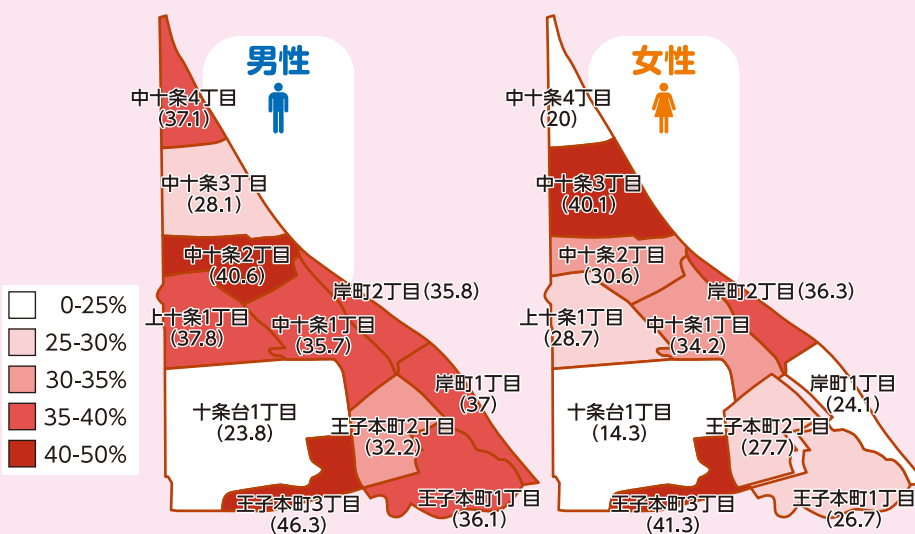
男性

中十条4丁目
(37.1)

中十条3丁目
(28.1)

中十条2丁目
(40.6)

岸町2丁目(35.8)

上十条1丁目
(37.8)

中十条1丁目
(35.7)

岸町1丁目
(37)

十条台1丁目
(23.8)

王子本町2丁目
(32.2)

王子本町3丁目
(46.3)

王子本町1丁目
(36.1)

0-25%
25-30%
30-35%
35-40%
40-50%

女性

中十条4丁目
(20)

中十条3丁目
(40.1)

中十条2丁目
(30.6)

岸町2丁目(36.3)

上十条1丁目
(28.7)

中十条1丁目
(34.2)

岸町1丁目
(24.1)

十条台1丁目
(14.3)

王子本町2丁目
(27.7)

王子本町3丁目
(41.3)

王子本町1丁目
(26.7)